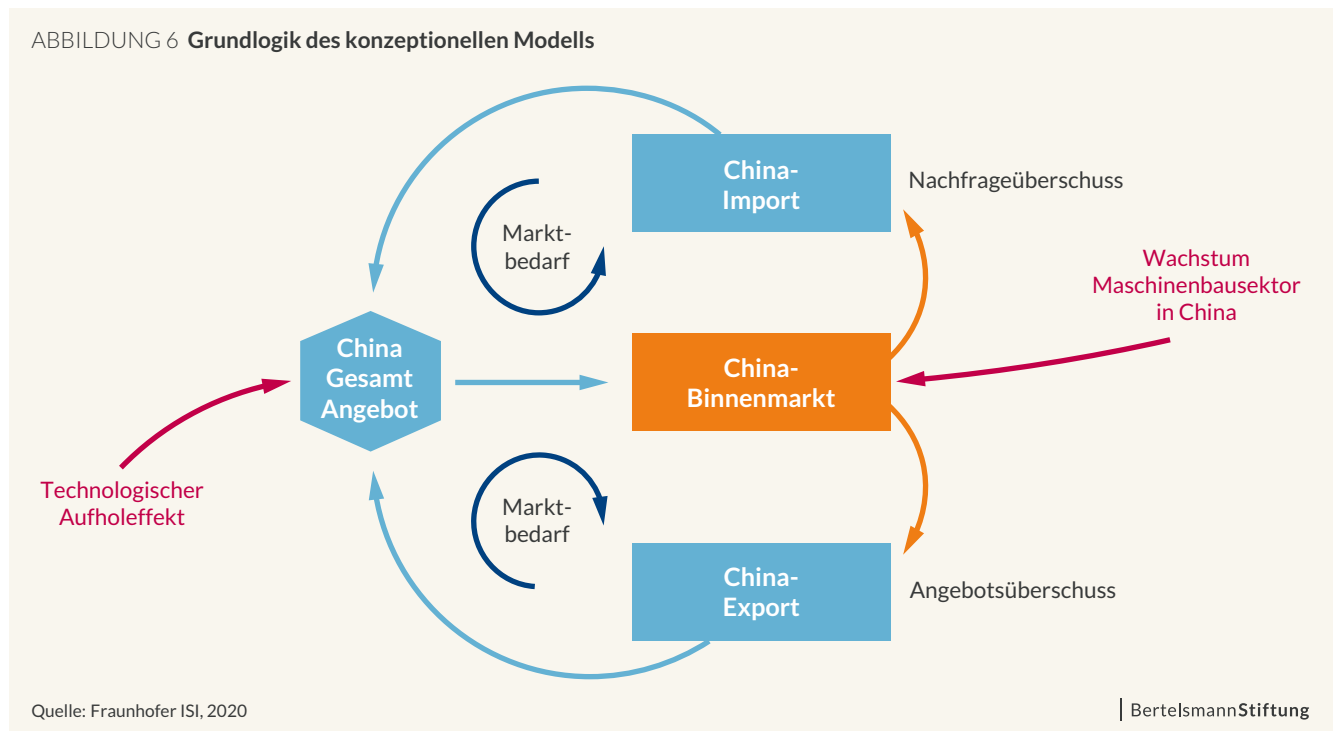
ABBILDUNG 6 **Grundlogik des konzeptionellen Modells**

China-Import

Nachfrageüberschuss

Markt-bedarf

Wachstum Maschinenbausektor in China

China Gesamt Angebot

China-Binnenmarkt

Technologischer Aufholeffekt

Markt-bedarf

China-Export

Angebotsüberschuss

Quelle: Fraunhofer ISI, 2020

BertelsmannStiftung